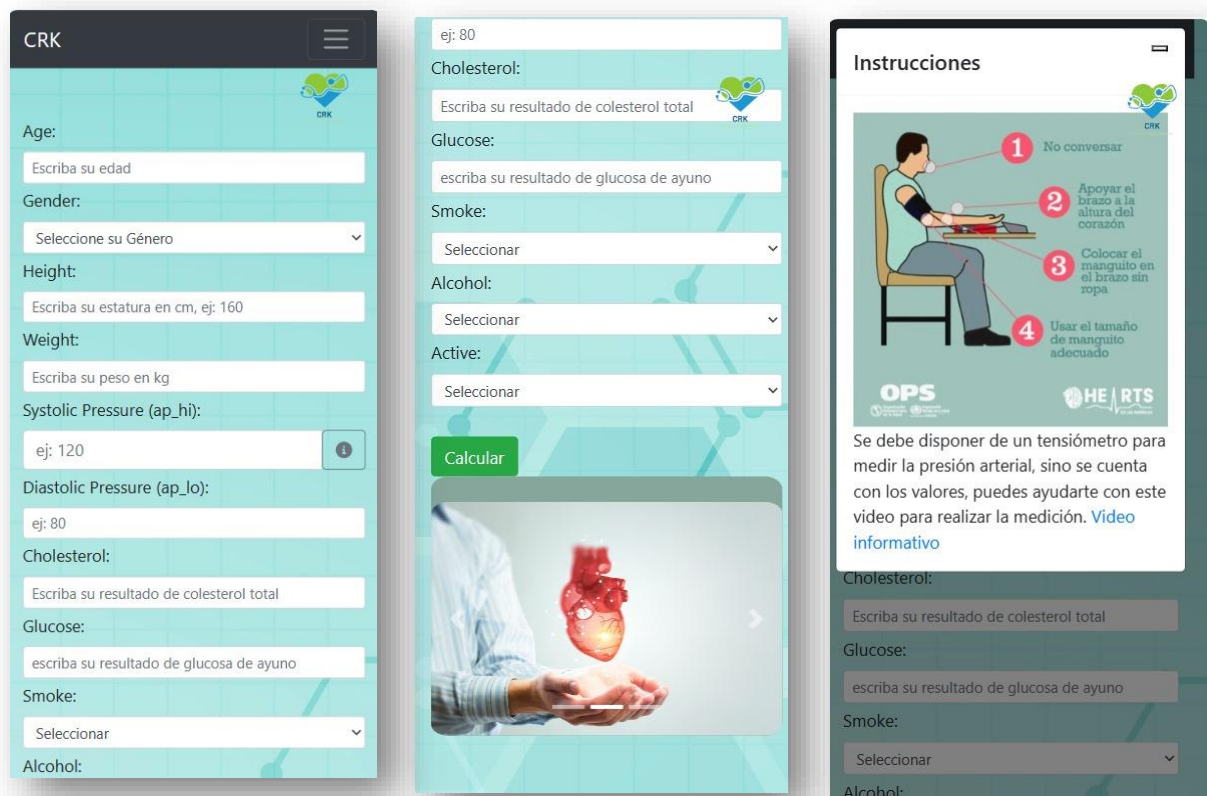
CRK

CRK

Age:

Escriba su edad

Gender:

Seleccione su Género

Height:

Escriba su estatura en cm, ej: 160

Weight:

Escriba su peso en kg

Systolic Pressure (ap_hi):

ej: 120

Diastolic Pressure (ap_lo):

ej: 80

Cholesterol:

Escriba su resultado de colesterol total

Glucose:

escriba su resultado de glucosa de ayuno

Smoke:

Seleccionar

Alcohol:

ej: 80

Cholesterol:

Escriba su resultado de colesterol total

CRK

Glucose:

escriba su resultado de glucosa de ayuno

Smoke:

Seleccionar

Alcohol:

Seleccionar

Active:

Seleccionar

Calcular

Instrucciones

CRK

1 No conversar

2 Apoyar el brazo a la altura del corazón

3 Colocar el manguito en el brazo sin ropa

4 Usar el tamaño de manguito adecuado

OPS

HEARTS

Se debe disponer de un tensiómetro para medir la presión arterial, sino se cuenta con los valores, puedes ayudarte con este video para realizar la medición. Video informativo

Cholesterol:

Escriba su resultado de colesterol total

Glucose:

escriba su resultado de glucosa de ayuno

Smoke:

Seleccionar

Alcohol: